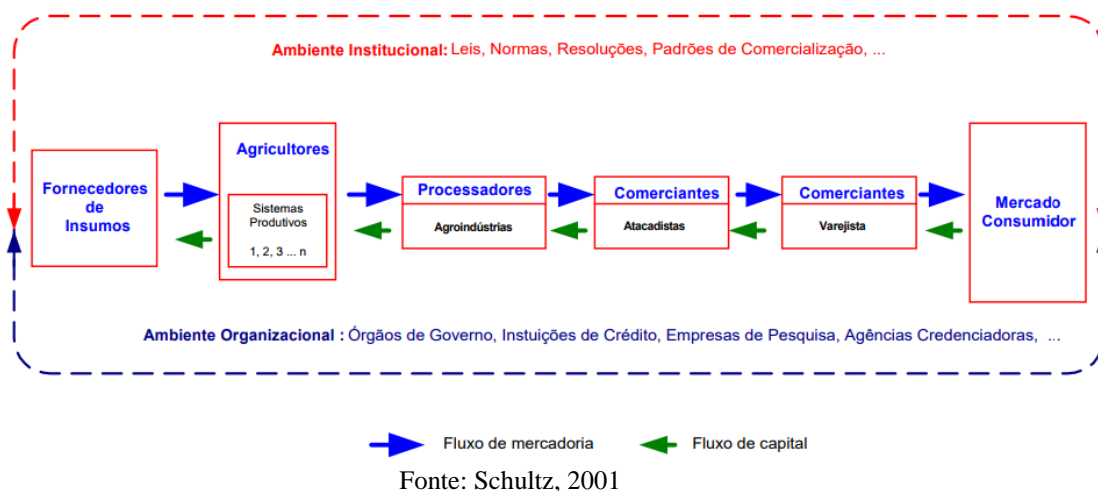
Ambiente Institucional: Leis, Normas, Resoluções, Padrões de Comercialização, ...

Fornecedores de Insumos

Agricultores

Sistemas Produtivos

1, 2, 3 ... n

Processadores

Agroindústrias

Comerciantes

Atacadistas

Comerciantes

Varejista

Mercado Consumidor

Ambiente Organizacional : Órgãos de Governo, Instuições de Crédito, Empresas de Pesquisa, Agências Credenciadoras, ...

Fluxo de mercadoria

Fluxo de capital

Fonte: Schultz, 2001